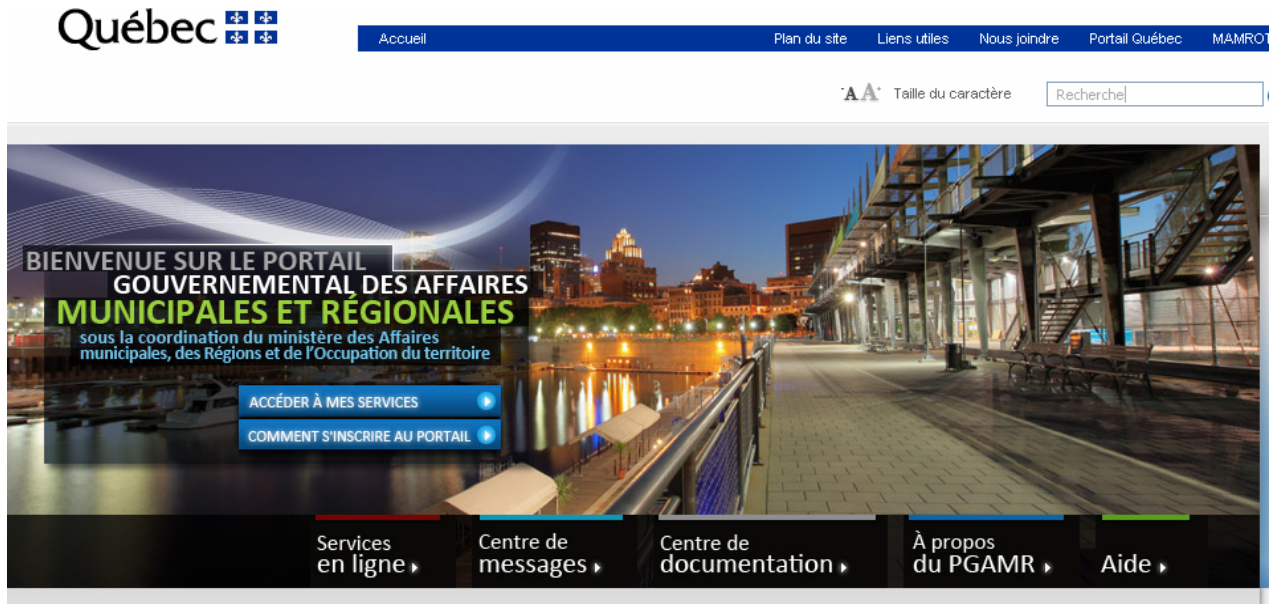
Québec

Accueil

Plan du site | Liens utiles | Nous joindre | Portail Québec | MAMROT

AA Taille du caractère

Recherche

BIENVENUE SUR LE PORTAIL GOUVERNEMENTAL DES AFFAIRES MUNICIPALES ET RÉGIONALES

sous la coordination du ministère des Affaires municipales, des Régions et de l'Occupation du territoire

ACCÉDER À MES SERVICES

COMMENT S'INSCRIRE AU PORTAIL

Services en ligne

Centre de messages

Centre de documentation

À propos du PGAMR

Aide